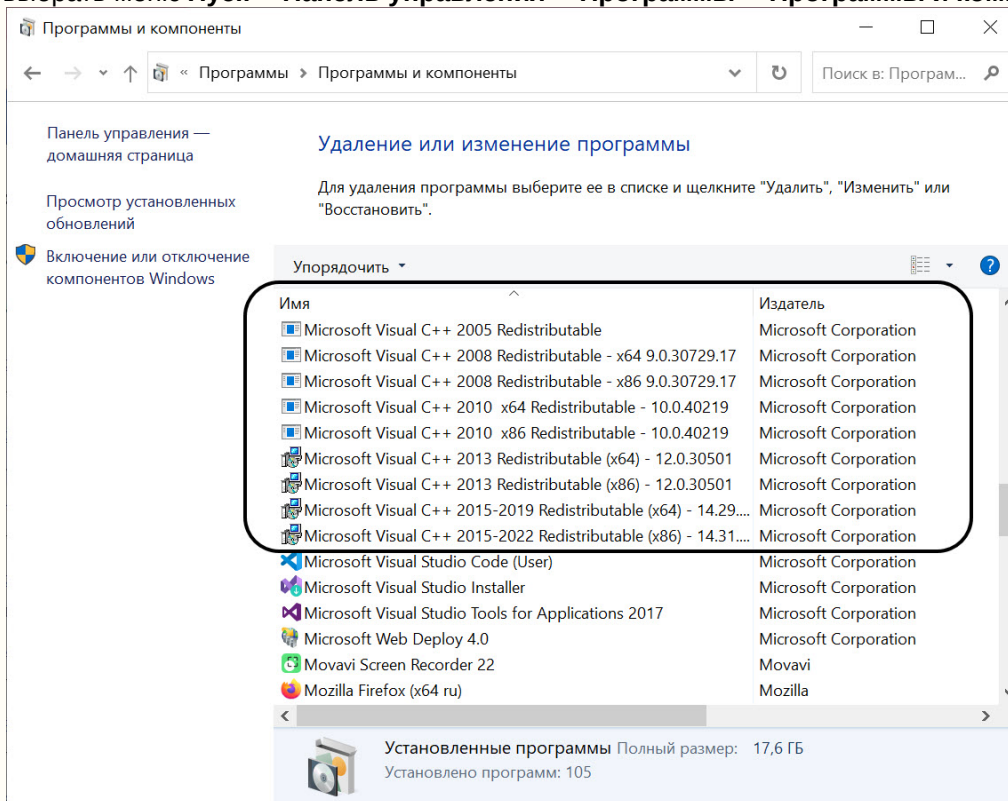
Программы и компоненты

« Программы › Программы и компоненты

Поиск в: Программ...

Панель управления — домашняя страница

Просмотр установленных обновлений

Включение или отключение компонентов Windows

Удаление или изменение программы

Для удаления программы выберите ее в списке и щелкните "Удалить", "Изменить" или "Восстановить".

Упорядочить ▾

| Имя | Издатель |
|---|---|
| Microsoft Visual C++ 2005 Redistributable | Microsoft Corporation |
| Microsoft Visual C++ 2008 Redistributable - x64 9.0.30729.17 | Microsoft Corporation |
| Microsoft Visual C++ 2008 Redistributable - x86 9.0.30729.17 | Microsoft Corporation |
| Microsoft Visual C++ 2010 x64 Redistributable - 10.0.40219 | Microsoft Corporation |
| Microsoft Visual C++ 2010 x86 Redistributable - 10.0.40219 | Microsoft Corporation |
| Microsoft Visual C++ 2013 Redistributable (x64) - 12.0.30501 | Microsoft Corporation |
| Microsoft Visual C++ 2013 Redistributable (x86) - 12.0.30501 | Microsoft Corporation |
| Microsoft Visual C++ 2015-2019 Redistributable (x64) - 14.29.... | Microsoft Corporation |
| Microsoft Visual C++ 2015-2022 Redistributable (x86) - 14.31.... | Microsoft Corporation |
| Microsoft Visual Studio Code (User) | Microsoft Corporation |
| Microsoft Visual Studio Installer | Microsoft Corporation |
| Microsoft Visual Studio Tools for Applications 2017 | Microsoft Corporation |
| Microsoft Web Deploy 4.0 | Microsoft Corporation |
| Movavi Screen Recorder 22 | Movavi |
| Mozilla Firefox (x64 ru) | Mozilla |

Установленные программы Полный размер: 17,6 ГБ
Установлено программ: 105